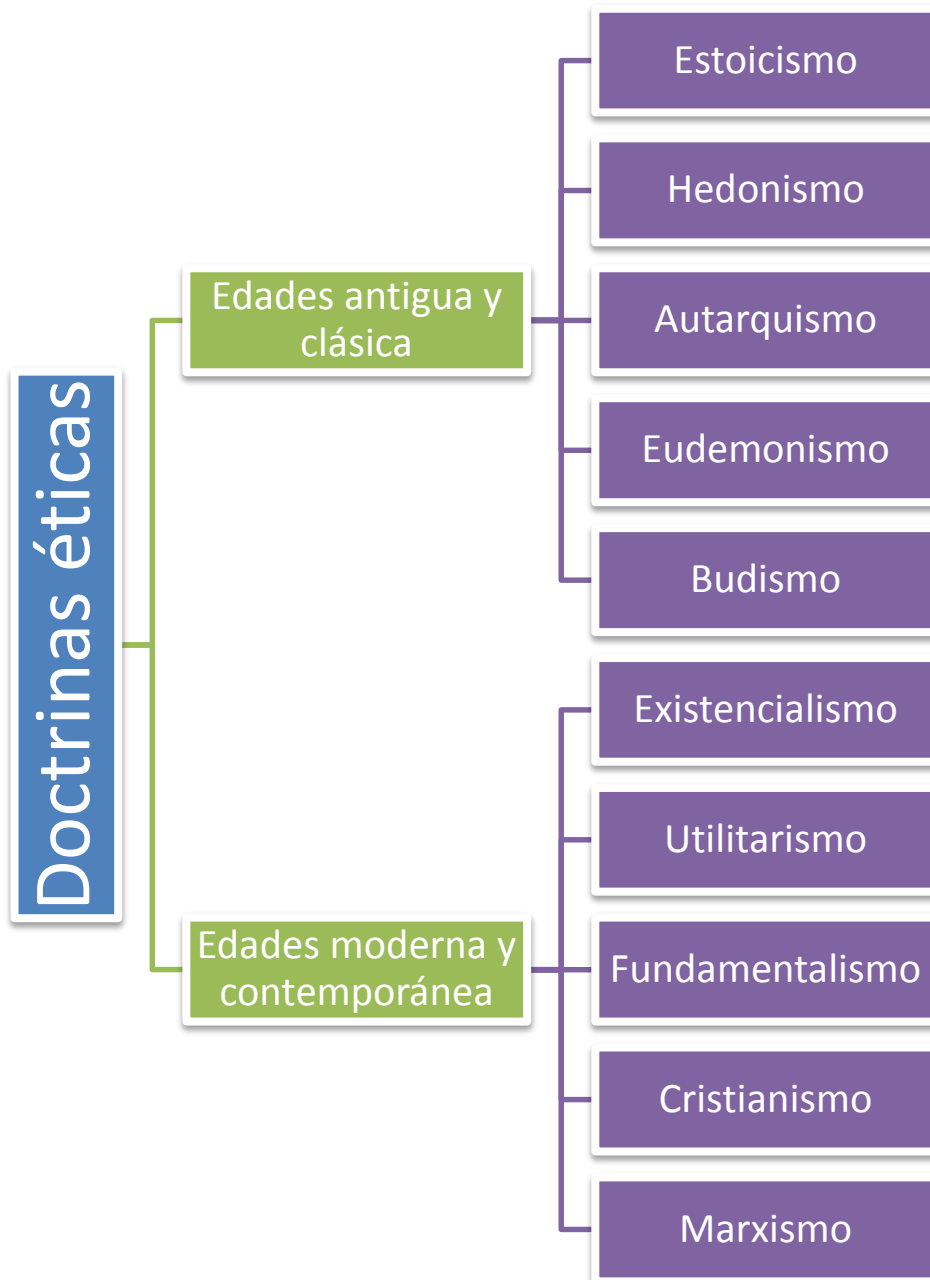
Doctrinas éticas

Edades antigua y clásica

Estoicismo

Hedonismo

Autarquismo

Eudemonismo

Budismo

Edades moderna y contemporánea

Existencialismo

Utilitarismo

Fundamentalismo

Cristianismo

Marxismo